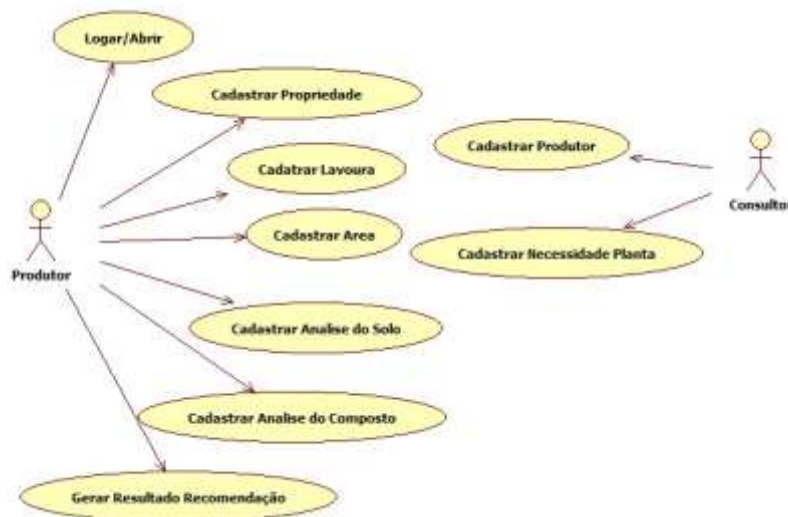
Logar/Abrir

Cadastrar Propriedade

Cadatrar Lavoura

Cadastrar Area

Cadastrar Analise do Solo

Cadastrar Analise do Composto

Gerar Resultado Recomendação

Produtor

Cadastrar Produtor

Cadastrar Necessidade Planta

Consulto